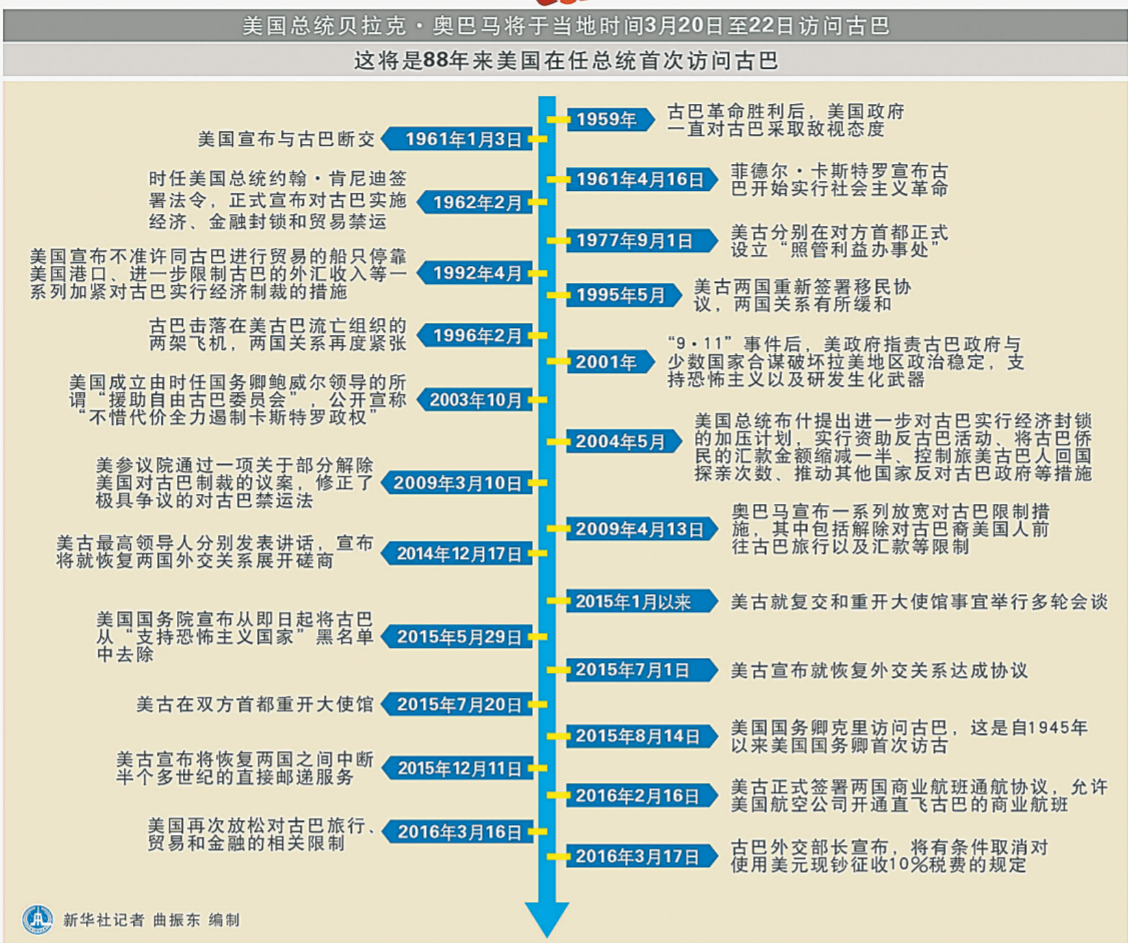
美国总统贝拉克·奥巴马将于当地时间3月20日至22日访问古巴

这将是88年来美国在任总统首次访问古巴

1959年 古巴革命胜利后，美国政府一直对古巴采取敌视态度

美国宣布与古巴断交 1961年1月3日

1961年4月16日 菲德尔·卡斯特罗宣布古巴开始实行社会主义革命

时任美国总统约翰·肯尼迪签署法令，正式宣布对古巴实施经济、金融封锁和贸易禁运 1962年2月

1977年9月1日 美古分别在对方首都正式设立“照管利益办事处”

美国宣布不准许同古巴进行贸易的船只停靠美国港口、进一步限制古巴的外汇收入等一系列加紧对古巴实行经济制裁的措施 1992年4月

1995年5月 美古两国重新签署移民协议，两国关系有所缓和

古巴击落在美古巴流亡组织的两架飞机，两国关系再度紧张 1996年2月

2001年 “9·11”事件后，美政府指责古巴政府与少数国家合谋破坏拉美地区政治稳定，支持恐怖主义以及研发生化武器

美国成立由时任国务卿鲍威尔领导的所谓“援助自由古巴委员会”，公开宣称“不惜代价全力遏制卡斯特罗政权” 2003年10月

2004年5月 美国总统布什提出进一步对古巴实行经济封锁的加压计划，实行资助反古巴活动、将古巴侨民的汇款金额缩减一半、控制旅美古巴人回国探亲次数、推动其他国家反对古巴政府等措施

美参议院通过一项关于部分解除美国对古巴制裁的议案，修正了极具争议的对古巴禁运法 2009年3月10日

2009年4月13日 奥巴马宣布一系列放宽对古巴限制措施，其中包括解除对古巴裔美国人前往古巴旅行以及汇款等限制

美古最高领导人分别发表讲话，宣布将就恢复两国外交关系展开磋商 2014年12月17日

2015年1月以来 美古就复交和重开大使馆事宜举行多轮会谈

美国国务院宣布从即日起将古巴从“支持恐怖主义国家”黑名单中去除 2015年5月29日

2015年7月1日 美古宣布就恢复外交关系达成协议

美古在双方首都重开大使馆 2015年7月20日

2015年8月14日 美国国务卿克里访问古巴，这是自1945年以来美国国务卿首次访古

美古宣布将恢复两国之间中断半个多世纪的直接邮递服务 2015年12月11日

2016年2月16日 美古正式签署两国商业航班通航协议，允许美国航空公司开通直飞古巴的商业航班

美国再次放松对古巴旅行、贸易和金融的相关限制 2016年3月16日

2016年3月17日 古巴外交部长宣布，将有条件取消对使用美元现钞征收10%税费的规定

新华社记者 曲振东 编制